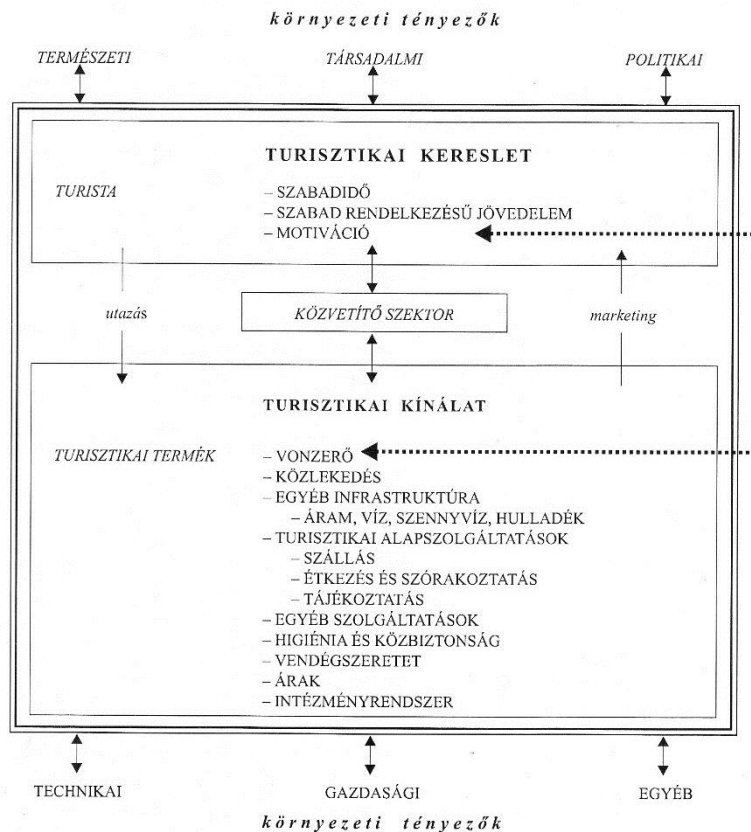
környezeti tényezők

TERMÉSZETI

TÁRSADALMI

POLITIKAI

TURISZTIKAI KERESLET

TURISTA

– SZABADIDŐ
– SZABAD RENDELKEZÉSŰ JÖVEDELEM
– MOTIVÁCIÓ

utazás

KÖZVETÍTŐ SZEKTOR

marketing

TURISZTIKAI KÍNÁLAT

TURISZTIKAI TERMÉK

– VONZERŐ
– KÖZLEKEDÉS
– EGYÉB INFRASTRUKTÚRA
– ÁRAM, VÍZ, SZENNYVÍZ, HULLADÉK
– TURISZTIKAI ALAPSZOLGÁLTATÁSOK
– SZÁLLÁS
– ÉTKEZÉS ÉS SZÓRAKOZTATÁS
– TÁJÉKOZTATÁS
– EGYÉB SZOLGÁLTATÁSOK
– HIGIÉNIA ÉS KÖZBIZTONSÁG
– VENDÉGSZERETET
– ÁRAK
– INTÉZMÉNYRENDSZER

TECHNIKAI

GAZDASÁGI

EGYÉB

környezeti tényezők